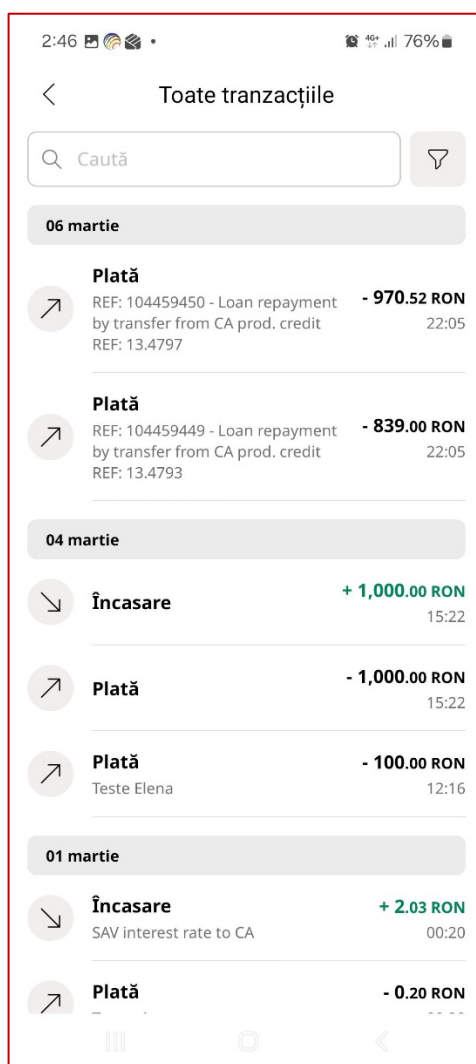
2:46 • 4G+ 76%

Toate tranzacțiile

Caută

06 martie

Plată
REF: 104459450 - Loan repayment by transfer from CA prod. credit REF: 13.4797
- 970.52 RON
22:05

Plată
REF: 104459449 - Loan repayment by transfer from CA prod. credit REF: 13.4793
- 839.00 RON
22:05

04 martie

Încasare
+ 1,000.00 RON
15:22

Plată
- 1,000.00 RON
15:22

Plată
Teste Elena
- 100.00 RON
12:16

01 martie

Încasare
SAV interest rate to CA
+ 2.03 RON
00:20

Plată
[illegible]
- 0.20 RON
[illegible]